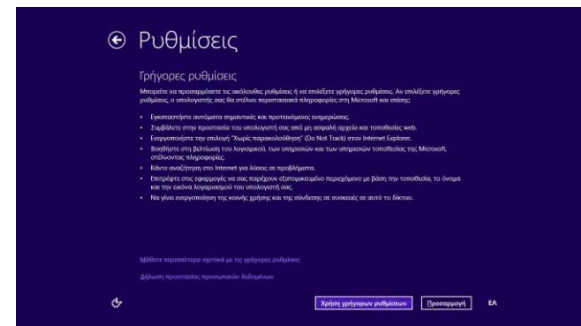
Ρυθμίσεις

Γρήγορες ρυθμίσεις

Μπορείτε να προσαρμόσετε τις ακόλουθες ρυθμίσεις ή να επιλέξετε γρήγορες ρυθμίσεις. Αν επιλέξετε γρήγορες ρυθμίσεις, ο υπολογιστής σας θα στέλνει περιστασιακά πληροφορίες στη Microsoft και επίσης:

• Εγκαταστήστε αυτόματα σημαντικές και προτεινόμενες ενημερώσεις.
• Συμβάλετε στην προστασία του υπολογιστή σας από μη ασφαλή αρχεία και τοποθεσίες web.
• Ενεργοποιήστε την επιλογή "Χωρίς παρακολούθηση" (Do Not Track) στον Internet Explorer.
• Βοηθήστε στη βελτίωση του λογισμικού, των υπηρεσιών και των υπηρεσιών τοποθεσίας της Microsoft, στέλνοντας πληροφορίες.
• Κάντε αναζήτηση στο Internet για λύσεις σε προβλήματα.
• Επιτρέψτε στις εφαρμογές να σας παρέχουν εξατομικευμένο περιεχόμενο με βάση την τοποθεσία, το όνομα και την εικόνα λογαριασμού του υπολογιστή σας.
• Να γίνει ενεργοποίηση της κοινής χρήσης και της σύνδεσης σε συσκευές σε αυτό το δίκτυο.

Μάθετε περισσότερα σχετικά με τις γρήγορες ρυθμίσεις

Δήλωση προστασίας προσωπικών δεδομένων

Χρήση γρήγορων ρυθμίσεων
Προσαρμογή
ΕΛ